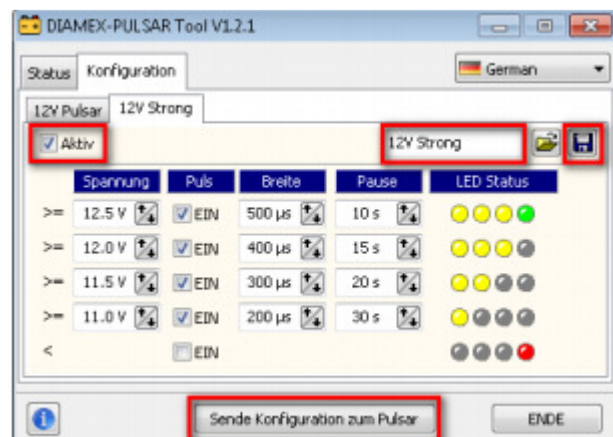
DIAMEX-PULSAR Tool V1.2.1

Status | Konfiguration | German

12V Pulsar | 12V Strong

Aktiv | 12V Strong

| | Spannung | Puls | Breite | Pause | LED Status |
|---|---|---|---|---|---|
| >= | 12.5 V | EIN | 500 µs | 10 s | |
| >= | 12.0 V | EIN | 400 µs | 15 s | |
| >= | 11.5 V | EIN | 300 µs | 20 s | |
| >= | 11.0 V | EIN | 200 µs | 30 s | |
| < | | EIN | | | |

Sende Konfiguration zum Pulsar | ENDE